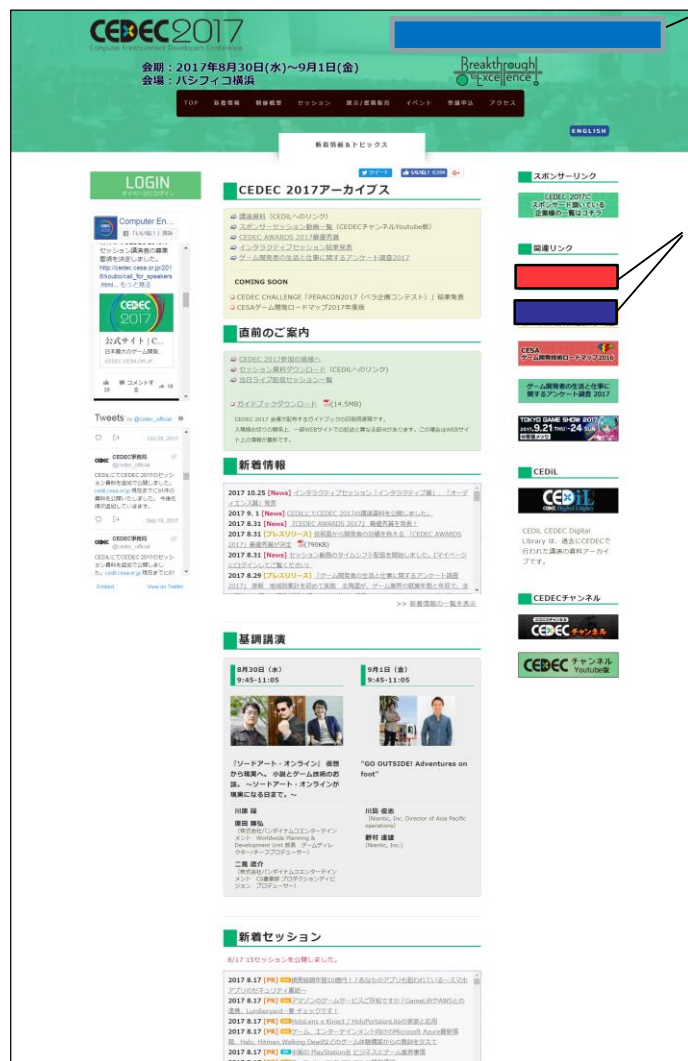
CEDEC2017
Computer Entertainment Developers Conference

会期：2017年8月30日(水)～9月1日(金)
会場：パシフィコ横浜

Breakthrough to Excellence

TOP 新着情報 開催概要 セッション 展示/書籍販売 イベント 受講申込 アクセス

ENGLISH

新着情報＆トピックス

LOGIN
マイページにログイン

Computer En...
「いいね！」済み

セッション講演者の募集要項を決定しました。
http://cedec.cesa.or.jp/2017/koubo/call_for_speakers.html... もっと見る

CEDEC 2017
公式サイト | C...
日本最大のゲーム開発...
CEDEC.CESA.OR.JP

いいね！ 26 コメントする 8 シェア 18

Tweets by @cedec_official

Oct 25, 2017
CEDEC事務局
@cedec_official
CEDILにてCEDEC 2017のセッション資料を追加で公開しました。cedil.cesa.or.jp 現在までにCEDILの資料を公開いたしました。今後も順次追加していきます。

Sep 19, 2017
CEDEC事務局
@cedec_official
CEDILにてCEDEC 2017のセッション資料を追加で公開しました。cedil.cesa.or.jp 現在までにCEDI

Embed View on Twitter

ツイート いいね！ 6.5M G+

CEDEC 2017アーカイブス

講演資料（CEDiLへのリンク）
スポンサーセッション動画一覧（CEDECチャンネルYoutube版）
CEDEC AWARDS 2017最優秀賞
インタラクティブセッション結果発表
ゲーム開発者の生活と仕事に関するアンケート調査2017

COMING SOON
CEDEC CHALLENGE「PERACON2017（ペラ企画コンテスト）」結果発表
CESAゲーム開発ロードマップ2017年度版

直前のご案内

CEDEC 2017参加の皆様へ
セッション資料ダウンロード（CEDiLへのリンク）
当日ライブ配信セッション一覧

ガイドブックダウンロード (14.5MB)
CEDEC 2017 会場で配布するガイドブックの印刷用原稿です。
入稿後の訂正の関係上、一部WEBサイトでの記載と異なる部分があります。この場合はWEBサイト上の情報が最新です。

新着情報

2017.10.25 [News] インタラクティブセッション「インタラクティブ賞」「オーディエンス賞」発表
2017.9.1 [News] CEDiLにてCEDEC 2017の講演資料を公開しました。
2017.8.31 [News] 「CEDEC AWARDS 2017」最優秀賞を発表！
2017.8.31 [プレスリリース] 技術面から開発者の功績を称える「CEDEC AWARDS 2017」最優秀賞が決定 (790KB)
2017.8.31 [News] セッション動画のタイムシフト配信を開始しました。(マイページにログインしてご覧ください)
2017.8.29 [プレスリリース] 「ゲーム開発者の生活と仕事に関するアンケート調査2017」速報、地域別集計を初めて実施、北海道が、ゲーム業界の就業年数と年収で、全

>> 新着情報の一覧を表示

基調講演

8月30日（水）
9:45-11:05

「ソードアート・オンライン」最強から現実へ、小説とゲーム技術のお話。～ソードアート・オンラインが現実になる日まで。～

川原 礫
保田 勝弘
（株式会社バンダイナムコエンターテインメント Worldwide Planning & Development Unit 部長 ゲームディレクター/チーフプロデューサー）
二見 鷹介
（株式会社バンダイナムコエンターテインメント CE事業部 プロダクションディビジョン プロデューサー）

9月1日（金）
9:45-11:05

"GO OUTSIDE! Adventures on foot"

川島 優志
（Niantic, Inc. Director of Asia Pacific operations）
野村 達雄
（Niantic, Inc.）

新着セッション

8/17 15セッションを公開しました。

2017.8.17 [PR] 国際版販売数10億円！？あなたのアプリも狙われているーステマアプリのセキュリティ事前～
2017.8.17 [PR] アマゾンのゲームサービスご存知ですか？GameLiftやAWSとの連携、Lumberyard一挙 チェックです！
2017.8.17 [PR] HoloLens x Kinect / HoloPortationLiteの実装と応用
2017.8.17 [PR] ゲーム、エンターテインメント向けMicrosoft Azure最新情報、Halo, Hitman,Walking Deadなどのゲーム体験構築からの実例を交えて
2017.8.17 [PR] 次期の PlayStation® ビジネスとゲーム業界事情

スポンサーリンク
CEDEC 2017にスポンサード頂いている企業様の一覧はコチラ

関連リンク

CESA ゲーム開発技術ロードマップ2016
ゲーム開発者の生活と仕事に関するアンケート調査 2017
TOKYO GAME SHOW 2017 2017.9.21 THU - 24 SUN

CEDiL
CEDiL CEDEC Digital Library
CEDiL CEDEC Digital Library は、過去にCEDECで行われた講演の資料アーカイブです。

CEDECチャンネル
CEDEC チャンネル
CEDEC チャンネル Youtube版